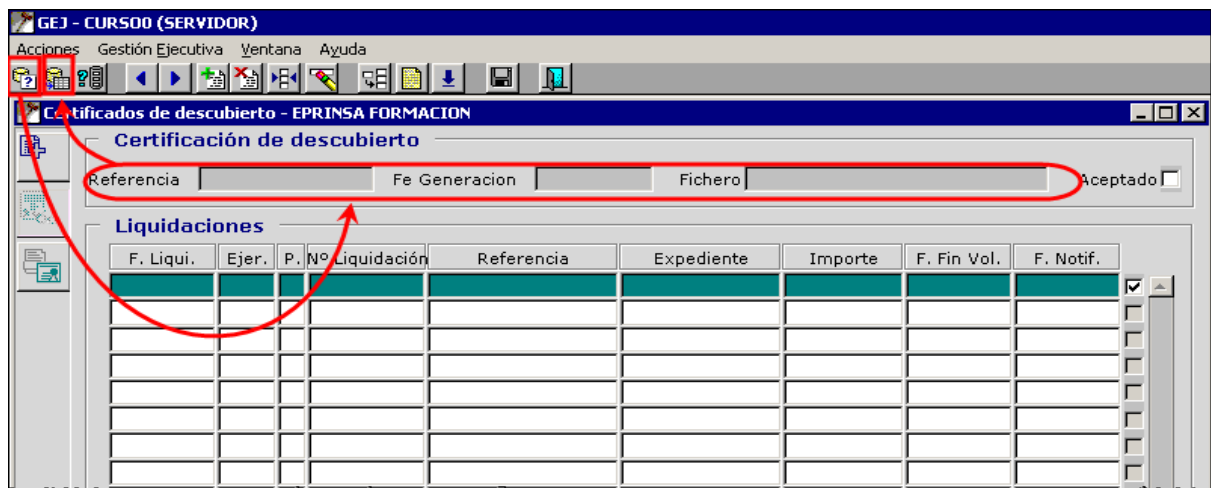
GEJ - CURSO0 (SERVIDOR)

Acciones Gestión Ejecutiva Ventana Ayuda

Certificados de descubierto - EPRINSA FORMACION

Certificación de descubierto

Referencia Fe Generacion Fichero Aceptado

Liquidaciones

| F. Liqui. | Ejer. | P. | Nº Liquidación | Referencia | Expediente | Importe | F. Fin Vol. | F. Notif. |
|---|---|---|---|---|---|---|---|---|
| | | | | | | | | |
| | | | | | | | | |
| | | | | | | | | |
| | | | | | | | | |
| | | | | | | | | |
| | | | | | | | | |
| | | | | | | | | |
| | | | | | | | | |